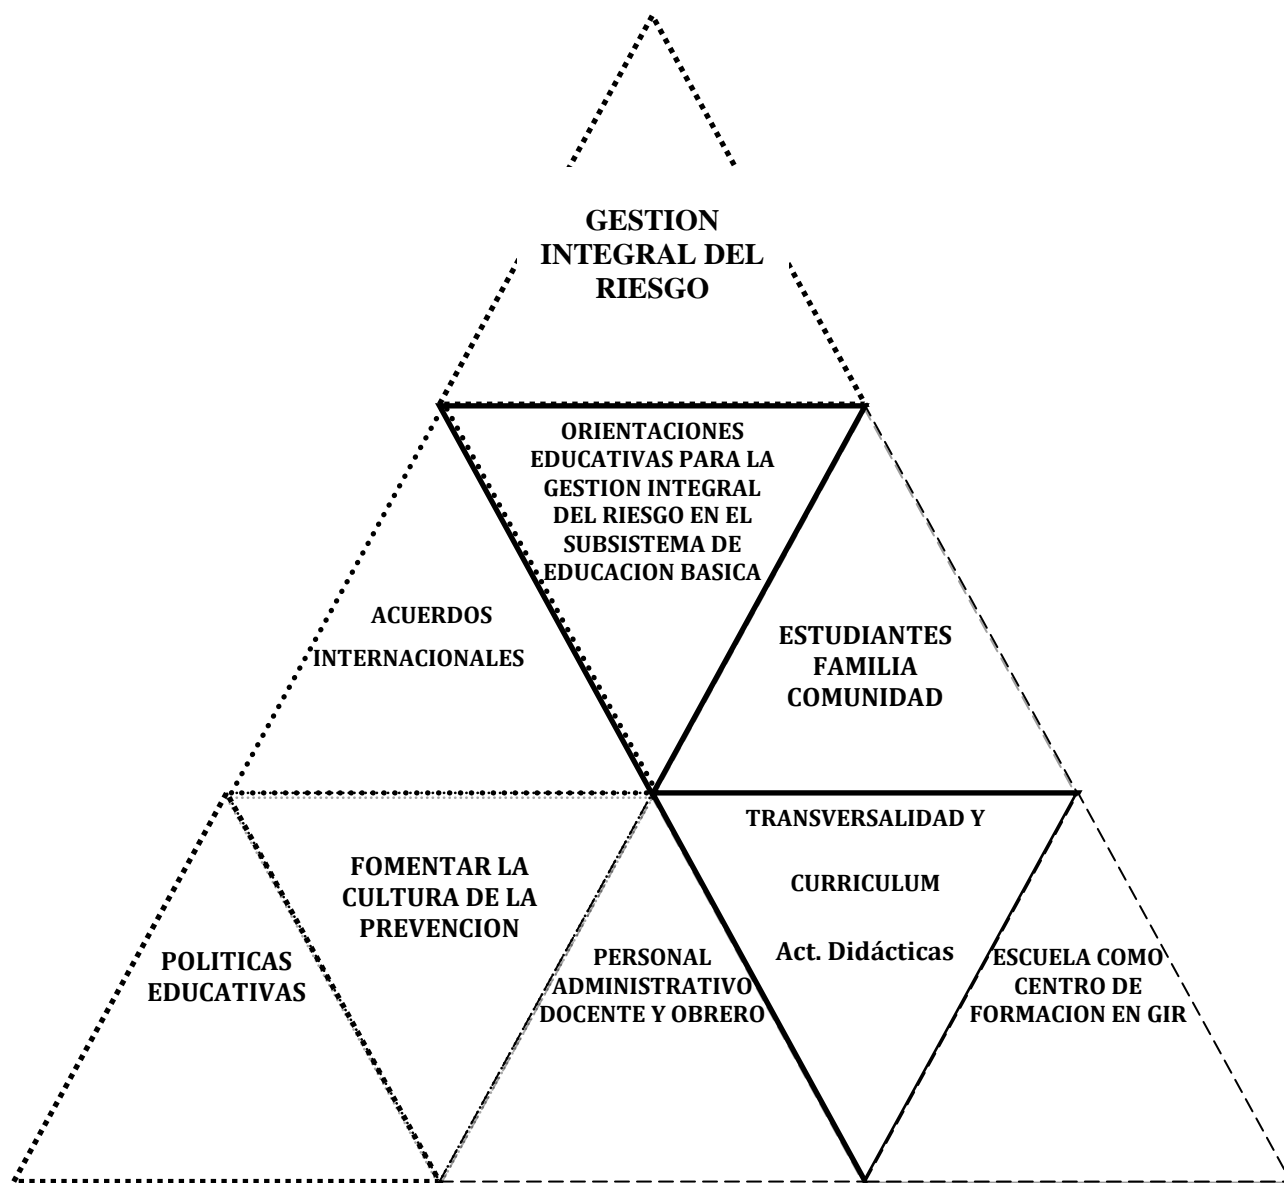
GESTION INTEGRAL DEL RIESGO

ORIENTACIONES EDUCATIVAS PARA LA GESTION INTEGRAL DEL RIESGO EN EL SUBSISTEMA DE EDUCACION BASICA

ACUERDOS INTERNACIONALES

ESTUDIANTES FAMILIA COMUNIDAD

FOMENTAR LA CULTURA DE LA PREVENCION

TRANSVERSALIDAD Y CURRICULUM

Act. Didácticas

POLITICAS EDUCATIVAS

PERSONAL ADMINISTRATIVO DOCENTE Y OBRERO

ESCUELA COMO CENTRO DE FORMACION EN GIR